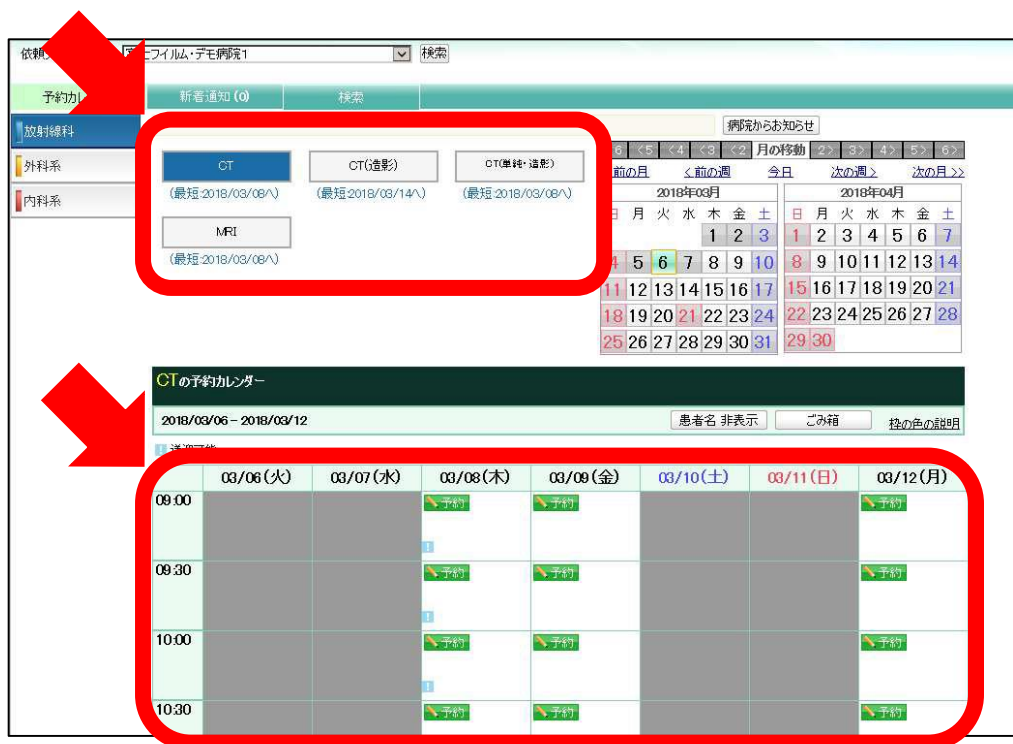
依頼 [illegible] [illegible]フイルム・デモ病院1 検索

予約カレ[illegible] 新着通知 (0) 検索

放射線科
外科系
内科系

CT
(最短:2018/03/08へ)

CT(造影)
(最短:2018/03/14へ)

CT(単純・造影)
(最短:2018/03/08へ)

MRI
(最短:2018/03/08へ)

病院からお知らせ

<6 <5 <4 <3 <2 月の移動 2> 3> 4> 5> 6>

<前の月 <前の週 今日 次の週> 次の月>>

2018年03月

| 日 | 月 | 火 | 水 | 木 | 金 | 土 |
|---|---|---|---|---|---|---|
| | | | | 1 | 2 | 3 |
| 4 | 5 | 6 | 7 | 8 | 9 | 10 |
| 11 | 12 | 13 | 14 | 15 | 16 | 17 |
| 18 | 19 | 20 | 21 | 22 | 23 | 24 |
| 25 | 26 | 27 | 28 | 29 | 30 | 31 |

2018年04月

| 日 | 月 | 火 | 水 | 木 | 金 | 土 |
|---|---|---|---|---|---|---|
| 1 | 2 | 3 | 4 | 5 | 6 | 7 |
| 8 | 9 | 10 | 11 | 12 | 13 | 14 |
| 15 | 16 | 17 | 18 | 19 | 20 | 21 |
| 22 | 23 | 24 | 25 | 26 | 27 | 28 |
| 29 | 30 | | | | | |

CTの予約カレンダー

2018/03/06 - 2018/03/12 患者名 非表示 ごみ箱 枠の色の説明

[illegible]

| | 03/06(火) | 03/07(水) | 03/08(木) | 03/09(金) | 03/10(土) | 03/11(日) | 03/12(月) |
|---|---|---|---|---|---|---|---|
| 09:00 | | | 予約 | 予約 | | | 予約 |
| 09:30 | | | 予約 | 予約 | | | 予約 |
| 10:00 | | | 予約 | 予約 | | | 予約 |
| 10:30 | | | 予約 | 予約 | | | 予約 |